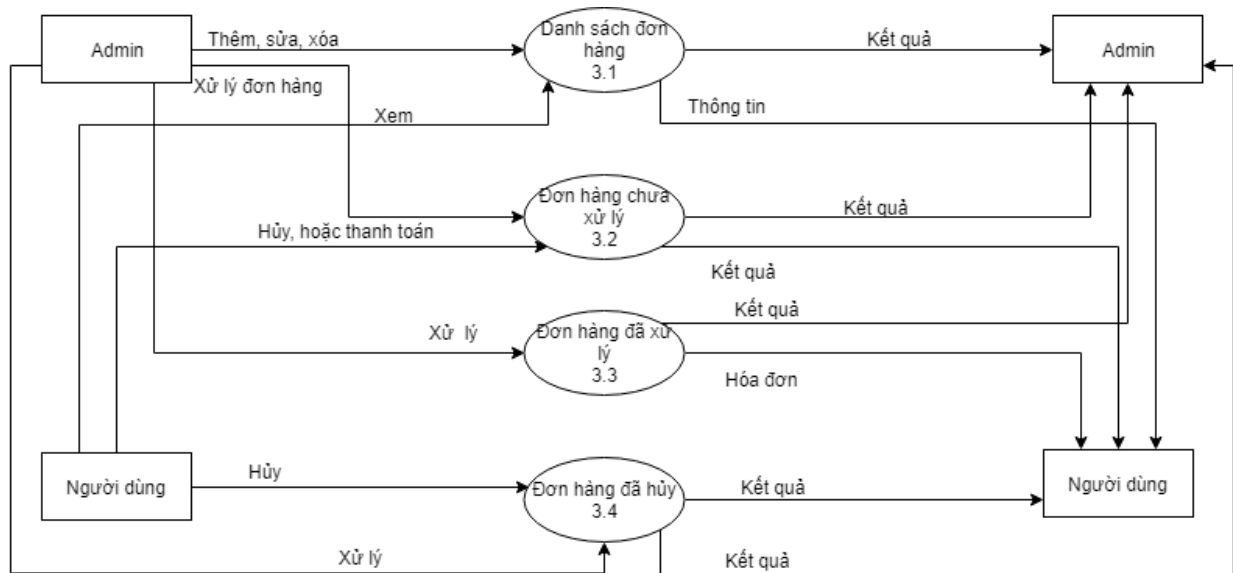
Admin

Thêm, sửa, xóa

Danh sách đơn hàng
3.1

Kết quả

Admin

Xử lý đơn hàng

Thông tin

Xem

Đơn hàng chưa xử lý
3.2

Kết quả

Hủy, hoặc thanh toán

Kết quả

Kết quả

Xử lý

Đơn hàng đã xử lý
3.3

Hóa đơn

Người dùng

Hủy

Đơn hàng đã hủy
3.4

Kết quả

Người dùng

Xử lý

Kết quả